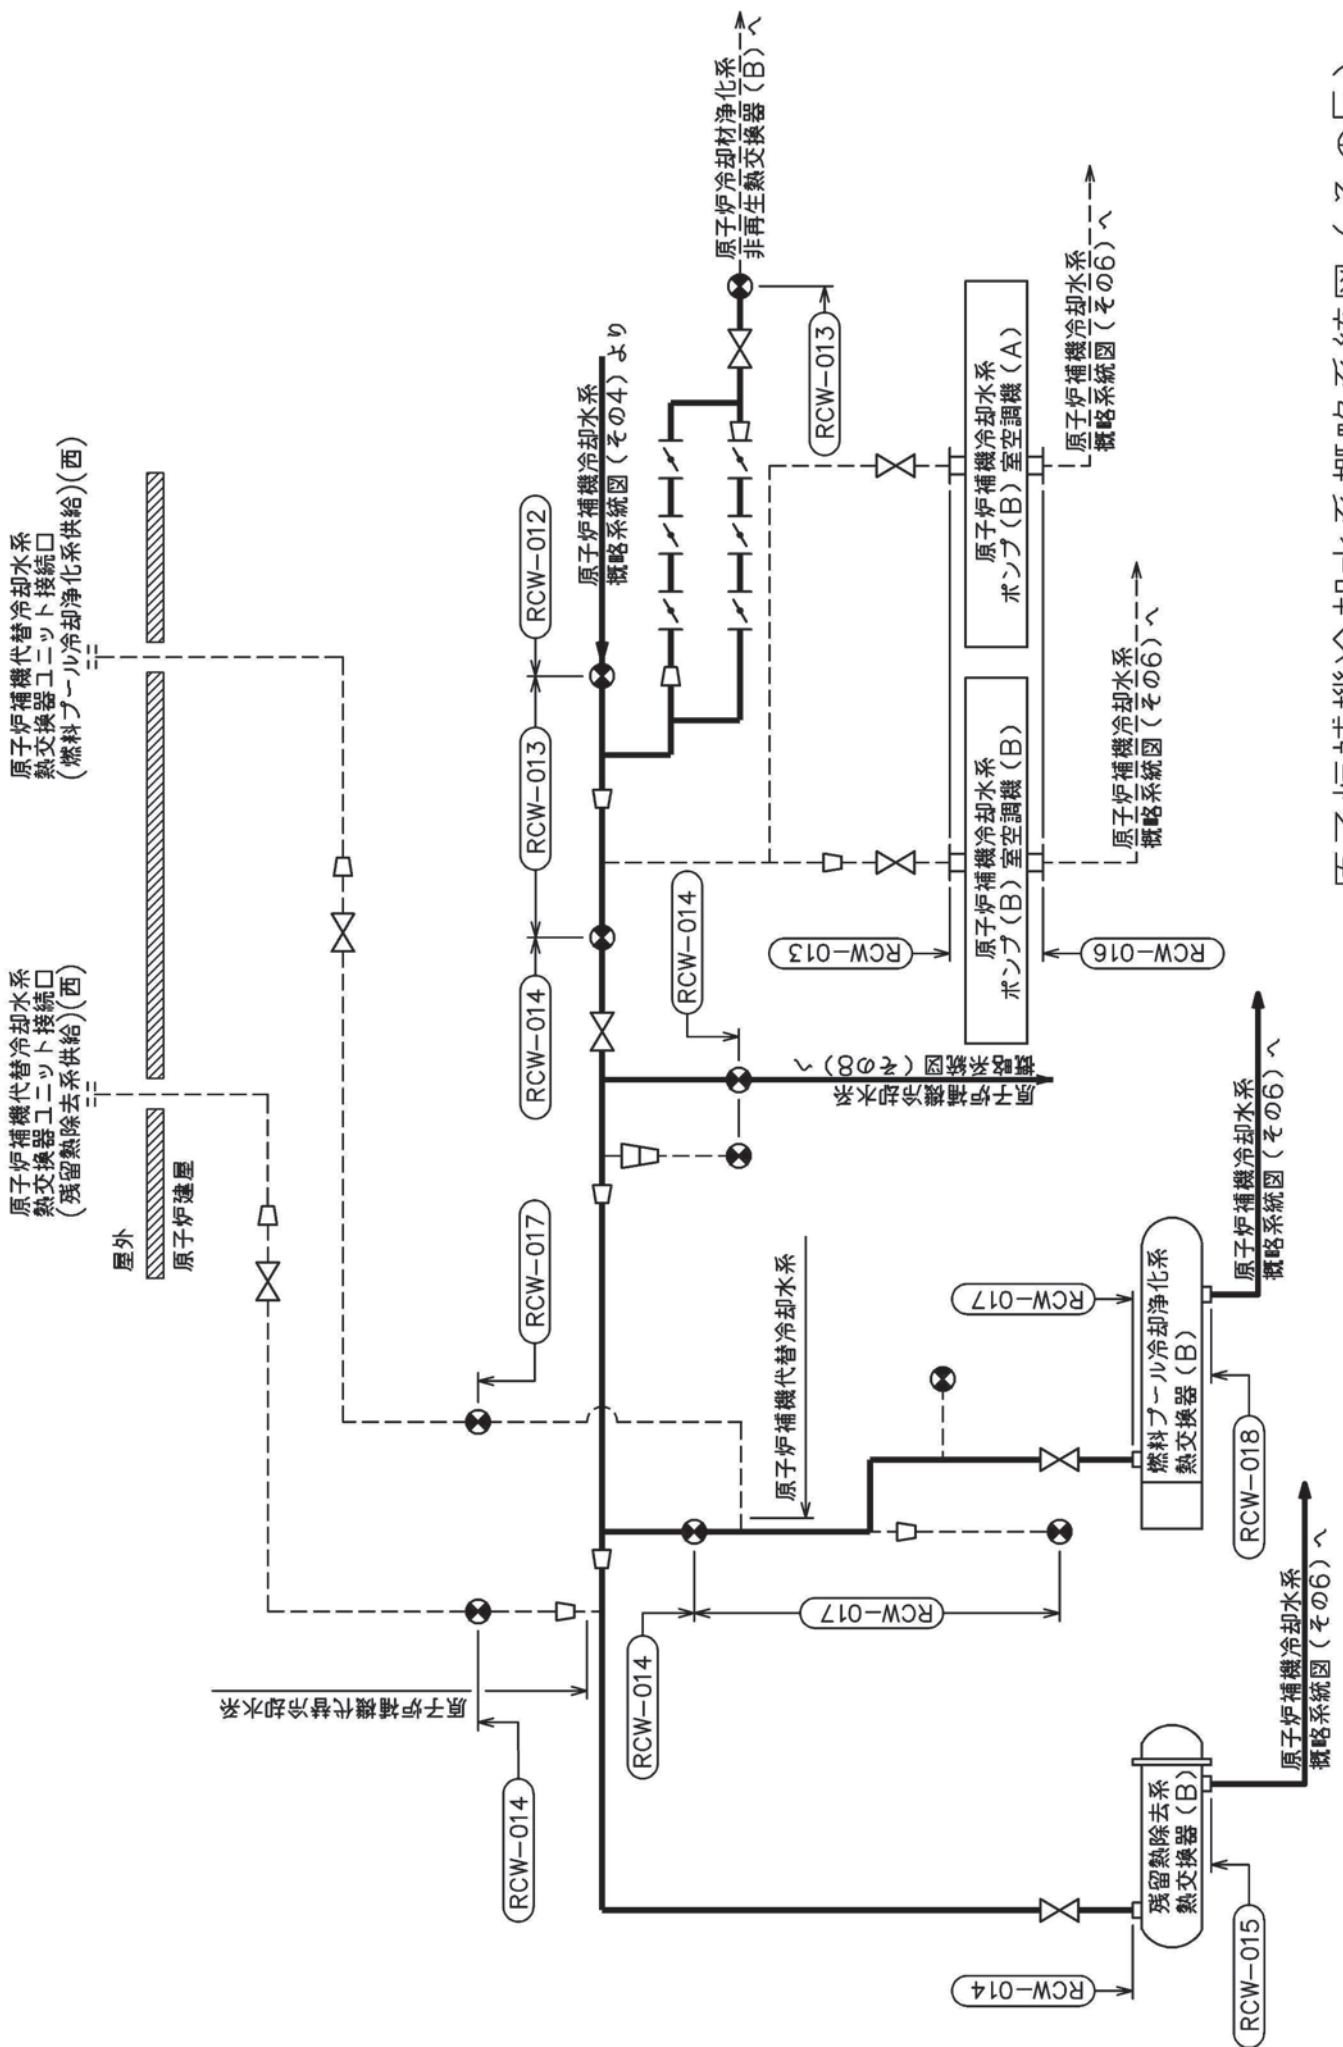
原子炉補機代替冷却水系
熱交換器ユニット接続口
(燃料プール冷却浄化系供給)(西)

原子炉補機代替冷却水系
熱交換器ユニット接続口
(残留熱除去系供給)(西)

屋外
原子炉建屋

原子炉冷却材浄化系
非再生熱交換器(B)へ

原子炉補機冷却水系
概略系統図(その4)より

RCW−012
RCW−013
RCW−014
RCW−017
RCW−013
RCW−014

原子炉補機冷却水系
ポンプ(B)室空調機(A)

原子炉補機冷却水系
ポンプ(B)室空調機(B)

原子炉補機冷却水系
概略系統図(その6)へ

原子炉補機冷却水系
概略系統図(その6)へ

RCW−013
RCW−016

原子炉補機冷却水系
概略系統図(その8)へ

原子炉補機代替冷却水系

原子炉補機代替冷却水系

RCW−014
RCW−017
RCW−014

燃料プール冷却浄化系
熱交換器(B)

RCW−017
RCW−018

原子炉補機冷却水系
概略系統図(その6)へ

残留熱除去系
熱交換器(B)

RCW−014
RCW−015

原子炉補機冷却水系
概略系統図(その6)へ

原子炉補機冷却水系 概略系統図(その5)